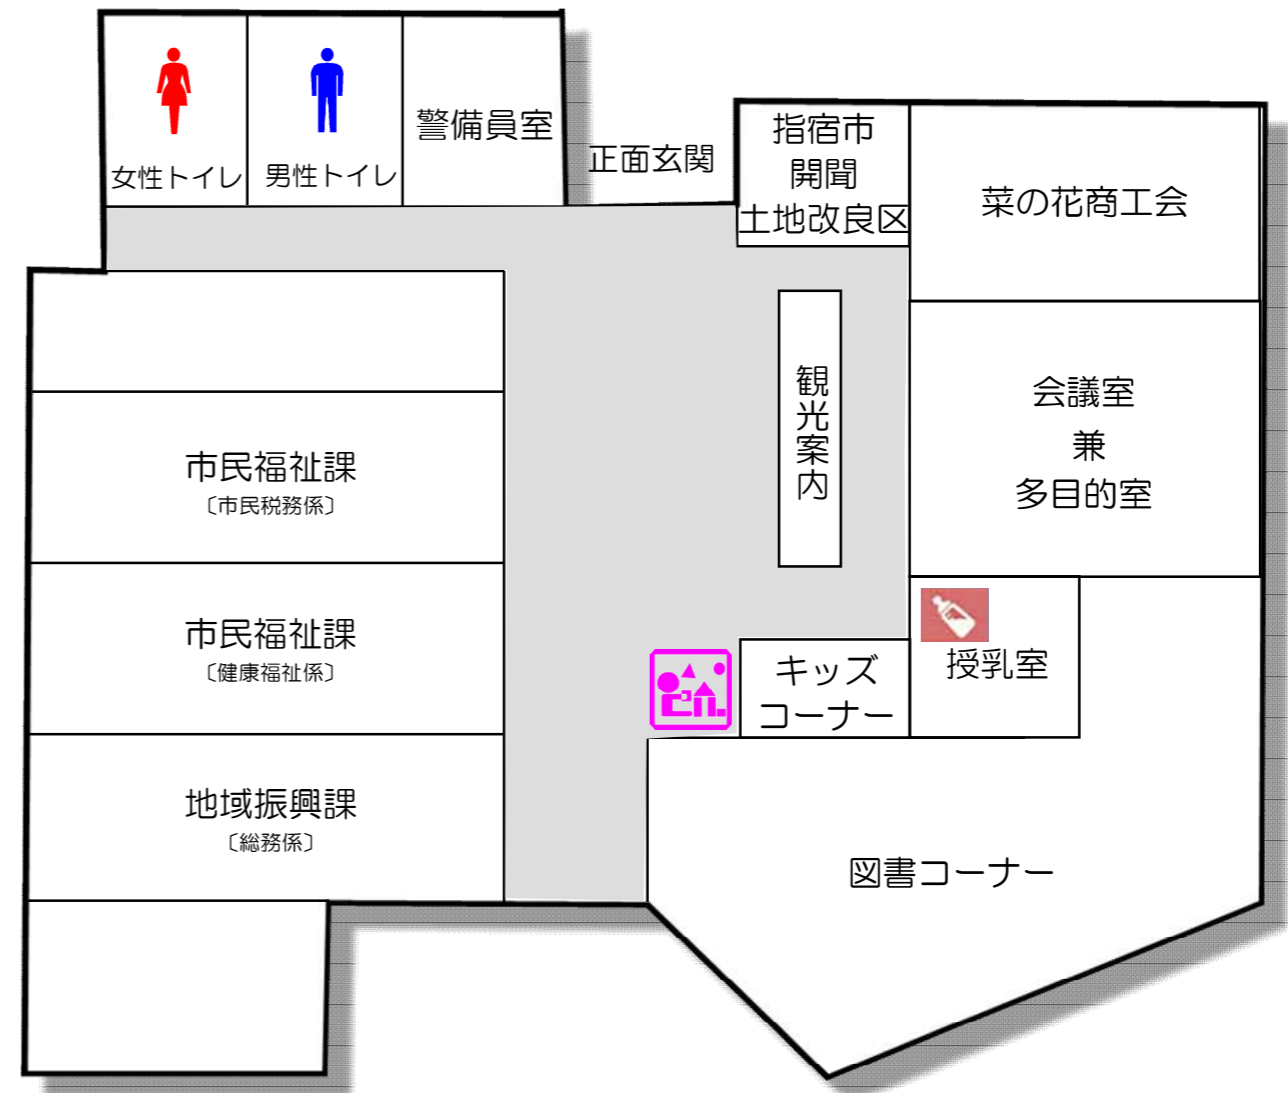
女性トイレ

男性トイレ

警備員室

正面玄関

指宿市
開聞
土地改良区

菜の花商工会

観光案内

会議室
兼
多目的室

市民福祉課
〔市民税務係〕

市民福祉課
〔健康福祉係〕

地域振興課
〔総務係〕

授乳室

キッズ
コーナー

図書コーナー